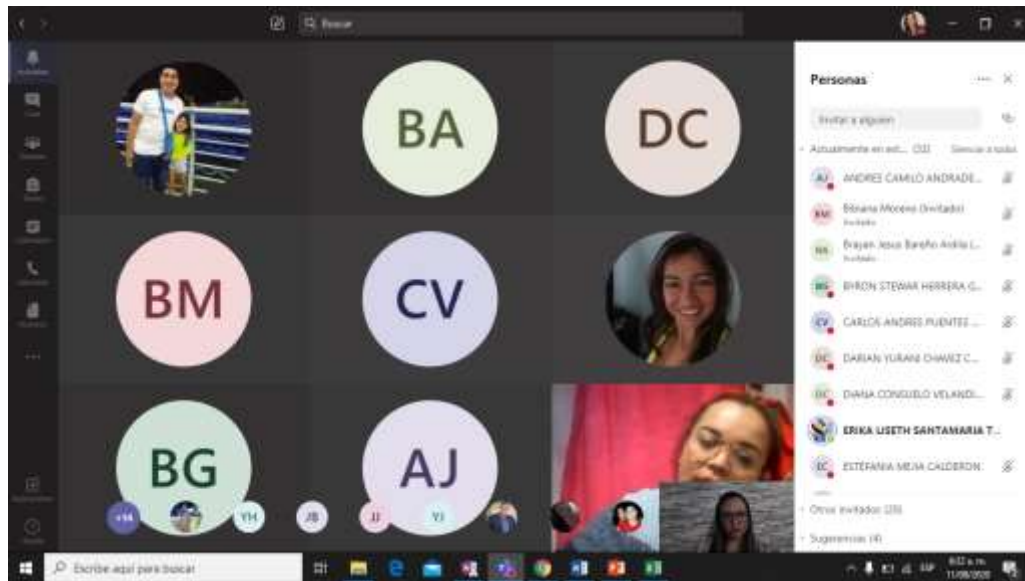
Buscar

BA

DC

BM

CV

BG

AJ

+14

YH

JB

JJ

YJ

Personas

Invitar a alguien

Actualmente en est... (33)

Silenciar a todos

AJ ANDRES CAMILO ANDRADE...

BM Bibiana Moreno (Invitado)
Invitado

BA Brayan Jesus Bareño Ardila (...
Invitado

BG BYRON STEWAR HERRERA G...

CV CARLOS ANDRES PUENTES ...

DC DARIAN YURANI CHAVEZ C...

DC DIANA CONSUELO VELANDI...

ERIKA LISETH SANTAMARIA T...

EC ESTEFANIA MEJIA CALDERON

Otros invitados (28)

Sugerencias (4)

Escribe aquí para buscar

ESP

8:02 a.m.
11/08/2020